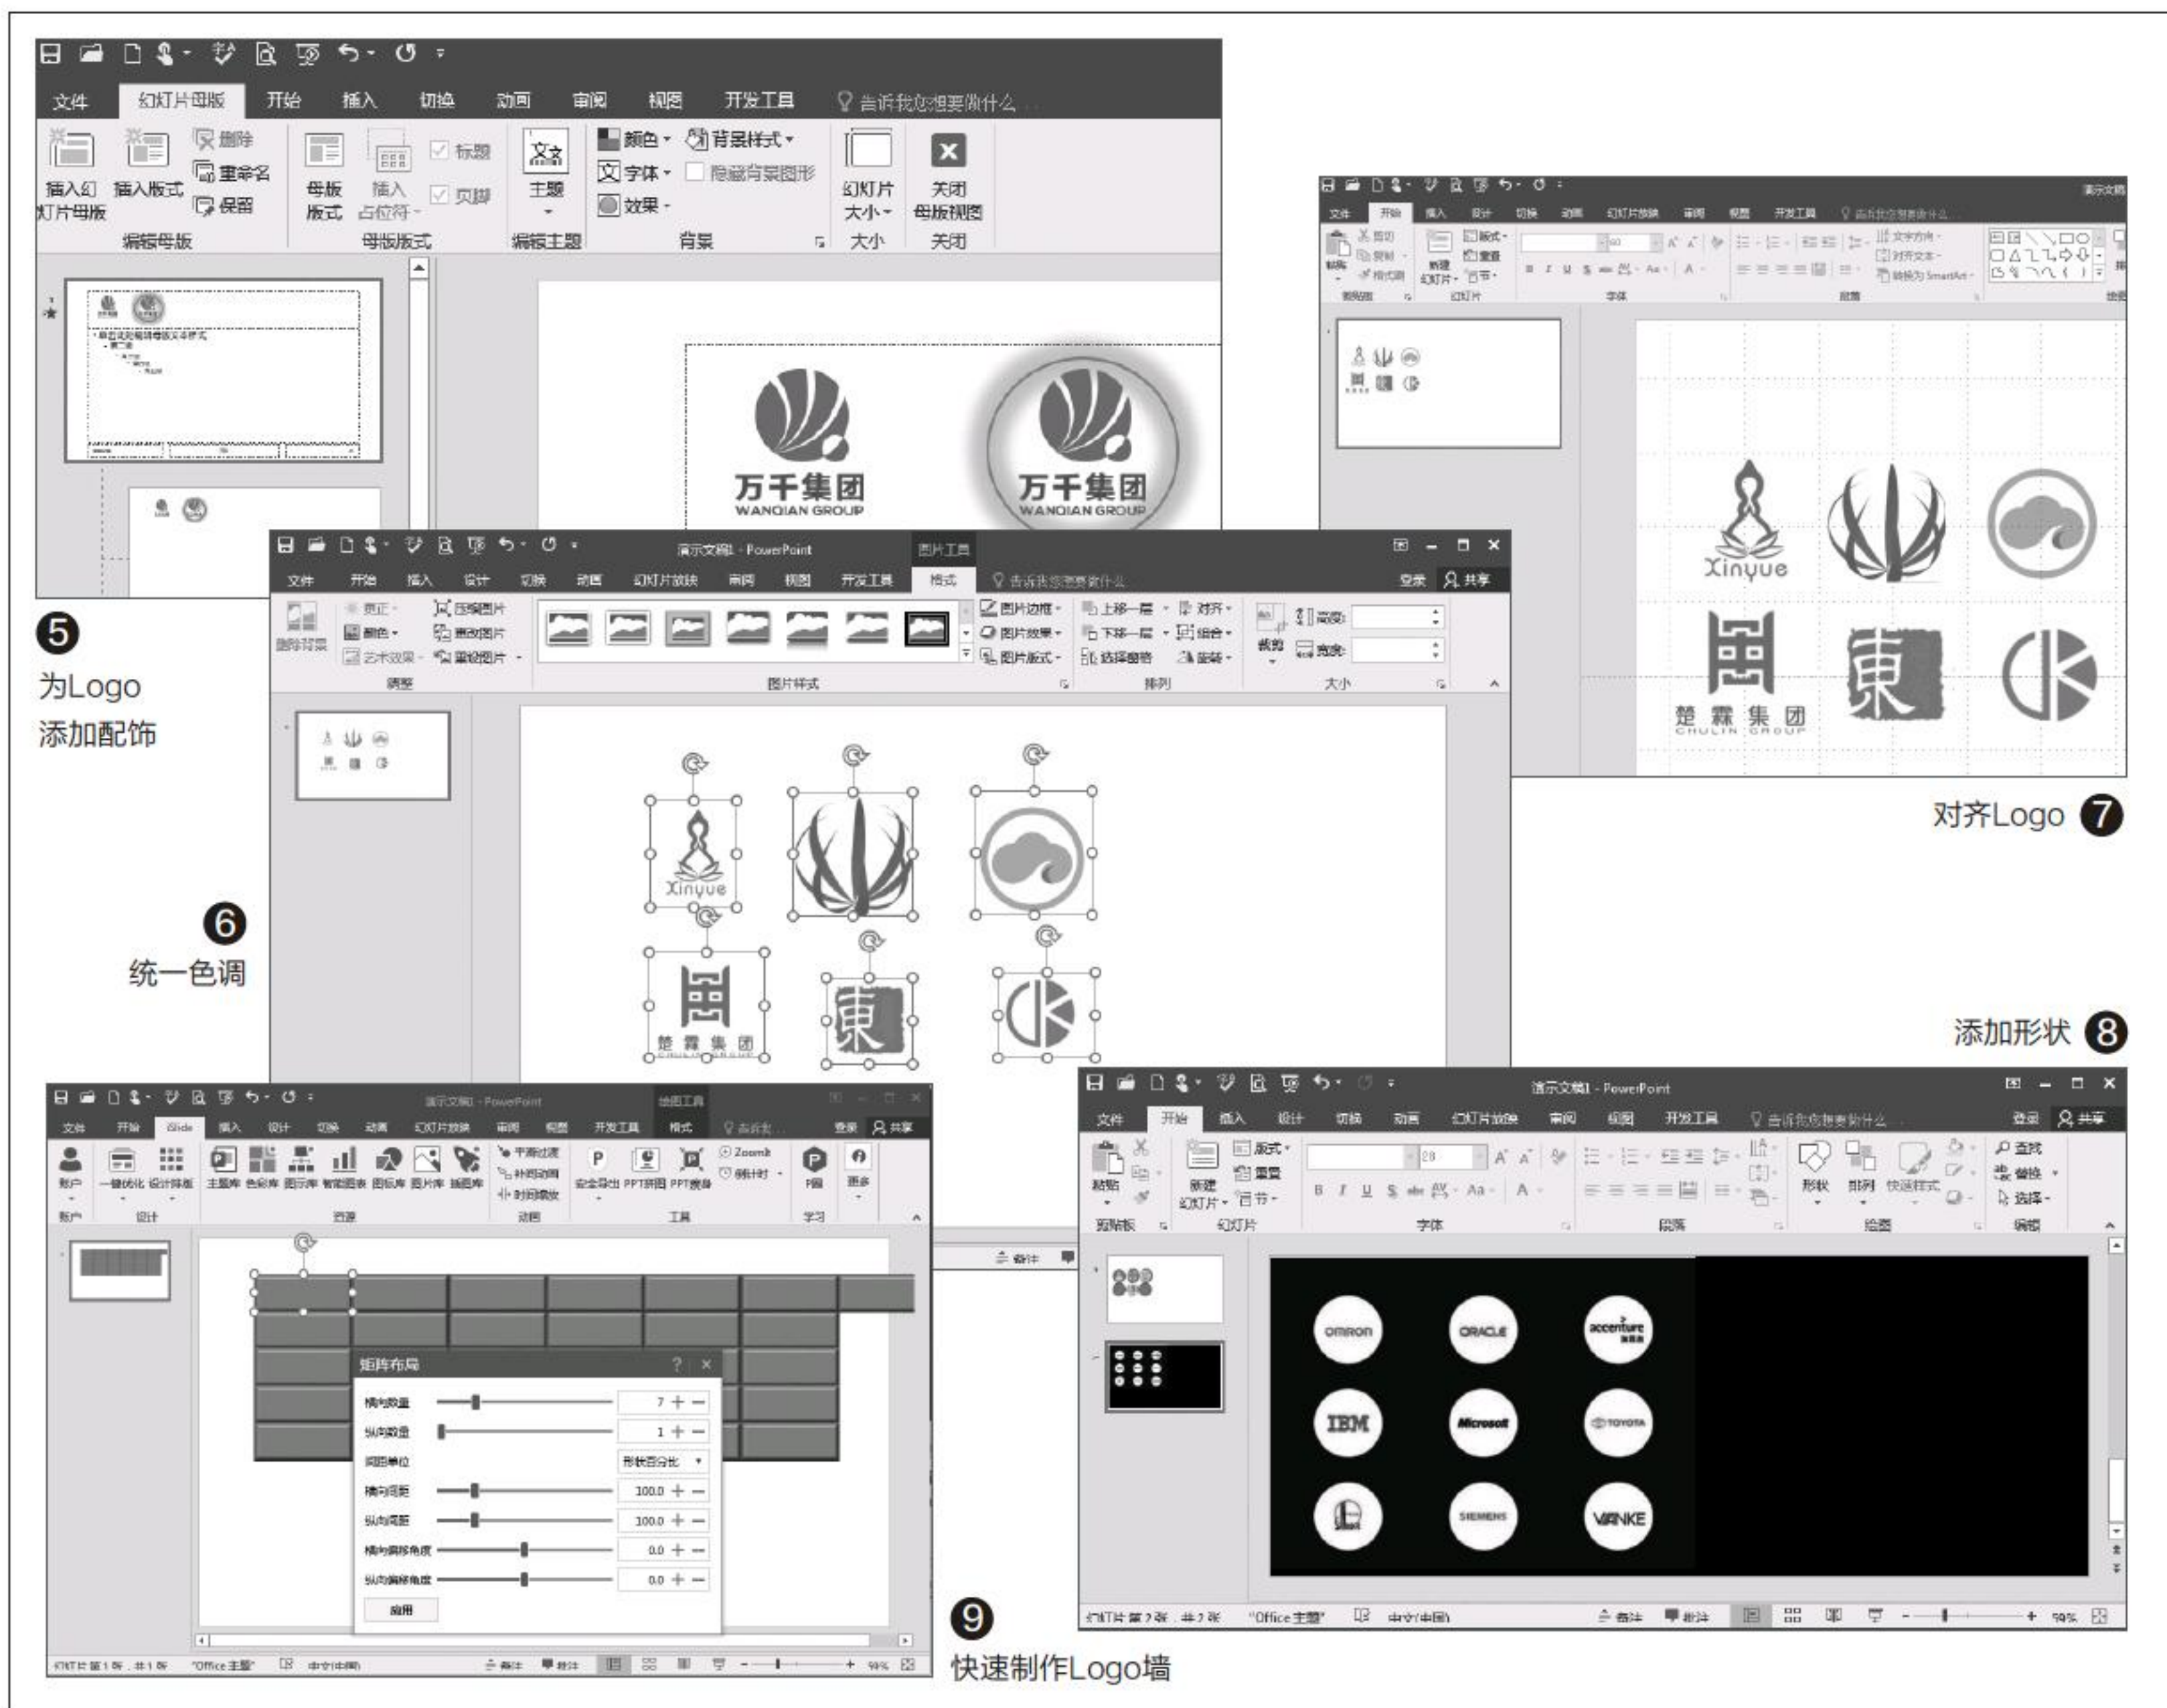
文件 幻灯片母版 开始 插入 切换 动画 审阅 视图 开发工具 告诉我您想要做什么...

插入幻灯片母版 插入版式 删除 重命名 保留 编辑母版 母版版式 插入占位符 标题 页脚 母版版式 主题 编辑主题 颜色 字体 效果 背景样式 隐藏背景图形 背景 幻灯片大小 大小 关闭母版视图 关闭

万千集团 WANQIAN GROUP
万千集团 WANQIAN GROUP

❺ 为Logo添加配饰

演示文稿1 - PowerPoint 图片工具
文件 开始 插入 设计 切换 动画 幻灯片放映 审阅 视图 开发工具 格式 告诉我您想要做什么... 登录 共享
删除背景 更正 颜色 艺术效果 压缩图片 更改图片 重设图片 调整 图片样式 图片边框 图片效果 图片版式 上移一层 下移一层 选择窗格 对齐 组合 旋转 排列 裁剪 高度: 宽度: 大小

Xinyue
楚 霖 集 团

❻ 统一色调

Xinyue
楚 霖 集 团 CHULIN GROUP

对齐Logo ❼

添加形状 ❽

演示文稿1 - PowerPoint
文件 开始 插入 设计 切换 动画 幻灯片放映 审阅 视图 开发工具 告诉我您想要做什么... 登录 共享
粘贴 剪贴板 新建幻灯片 版式 重置 节 幻灯片 字体 段落 形状 排列 快速样式 绘图 查找 替换 选择 编辑

omron ORACLE accenture IBM Microsoft TOYOTA SIEMENS VANKE

幻灯片 第2张，共2张 "Office主题" 中文(中国) 备注 批注 59%

演示文稿1 - PowerPoint 绘图工具
文件 开始 iSlide 插入 设计 切换 动画 幻灯片放映 审阅 视图 开发工具 格式 告诉我... 登录 共享
账户 一键优化 设计排版 主题库 色彩库 图示库 智能图表 图标库 图片库 插图库 资源 平滑过渡 补间动画 时间缩放 动画 安全导出 PPT拼图 PPT瘦身 Zoom 倒计时 工具 P圈 更多 学习

矩阵布局
横向数量 7
纵向数量 1
间距单位 形状百分比
横向间距 100.0
纵向间距 100.0
横向偏移角度 0.0
纵向偏移角度 0.0
应用

幻灯片 第1张，共1张 "Office主题" 中文(中国) 备注 批注 59%

❾ 快速制作Logo墙